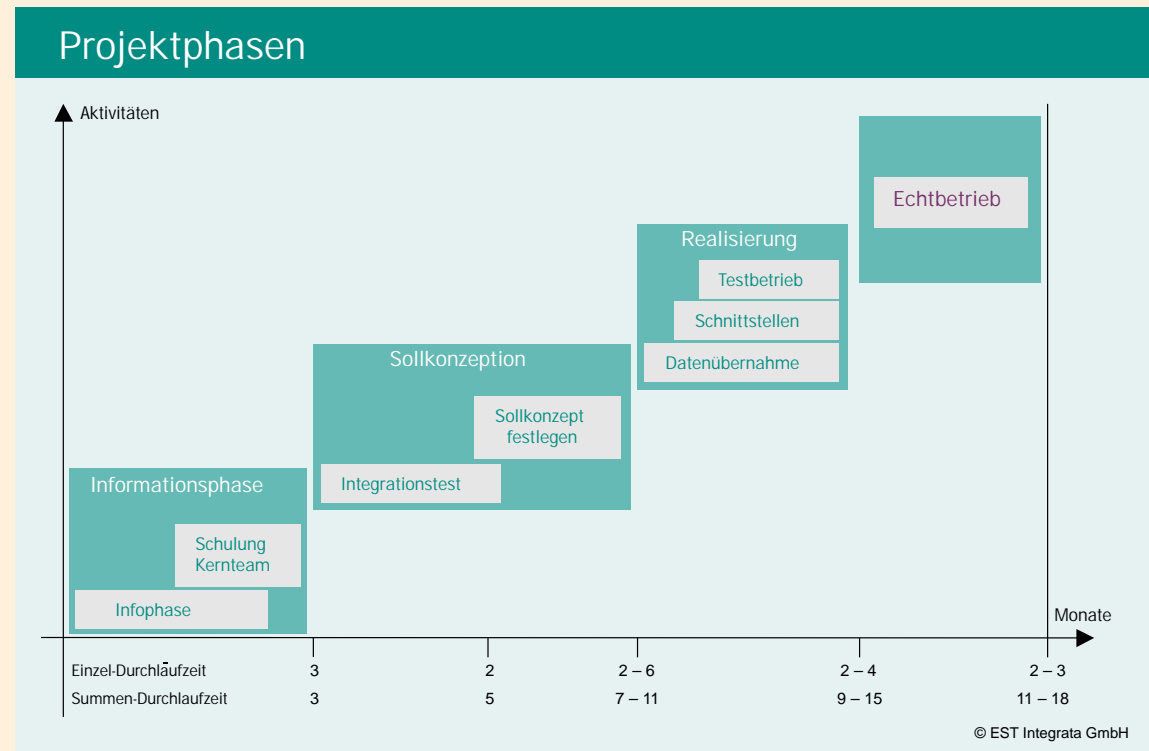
Projektphasen

Aktivitäten

Echtbetrieb

Realisierung

Testbetrieb

Schnittstellen

Datenübernahme

Sollkonzeption

Sollkonzept festlegen

Integrationstest

Informationsphase

Schulung Kernteam

Infophase

Monate

| Einzel-Durchlaufzeit | 3 | 2 | 2 – 6 | 2 – 4 | 2 – 3 |
|---|---|---|---|---|---|
| Summen-Durchlaufzeit | 3 | 5 | 7 – 11 | 9 – 15 | 11 – 18 |

© EST Integrata GmbH